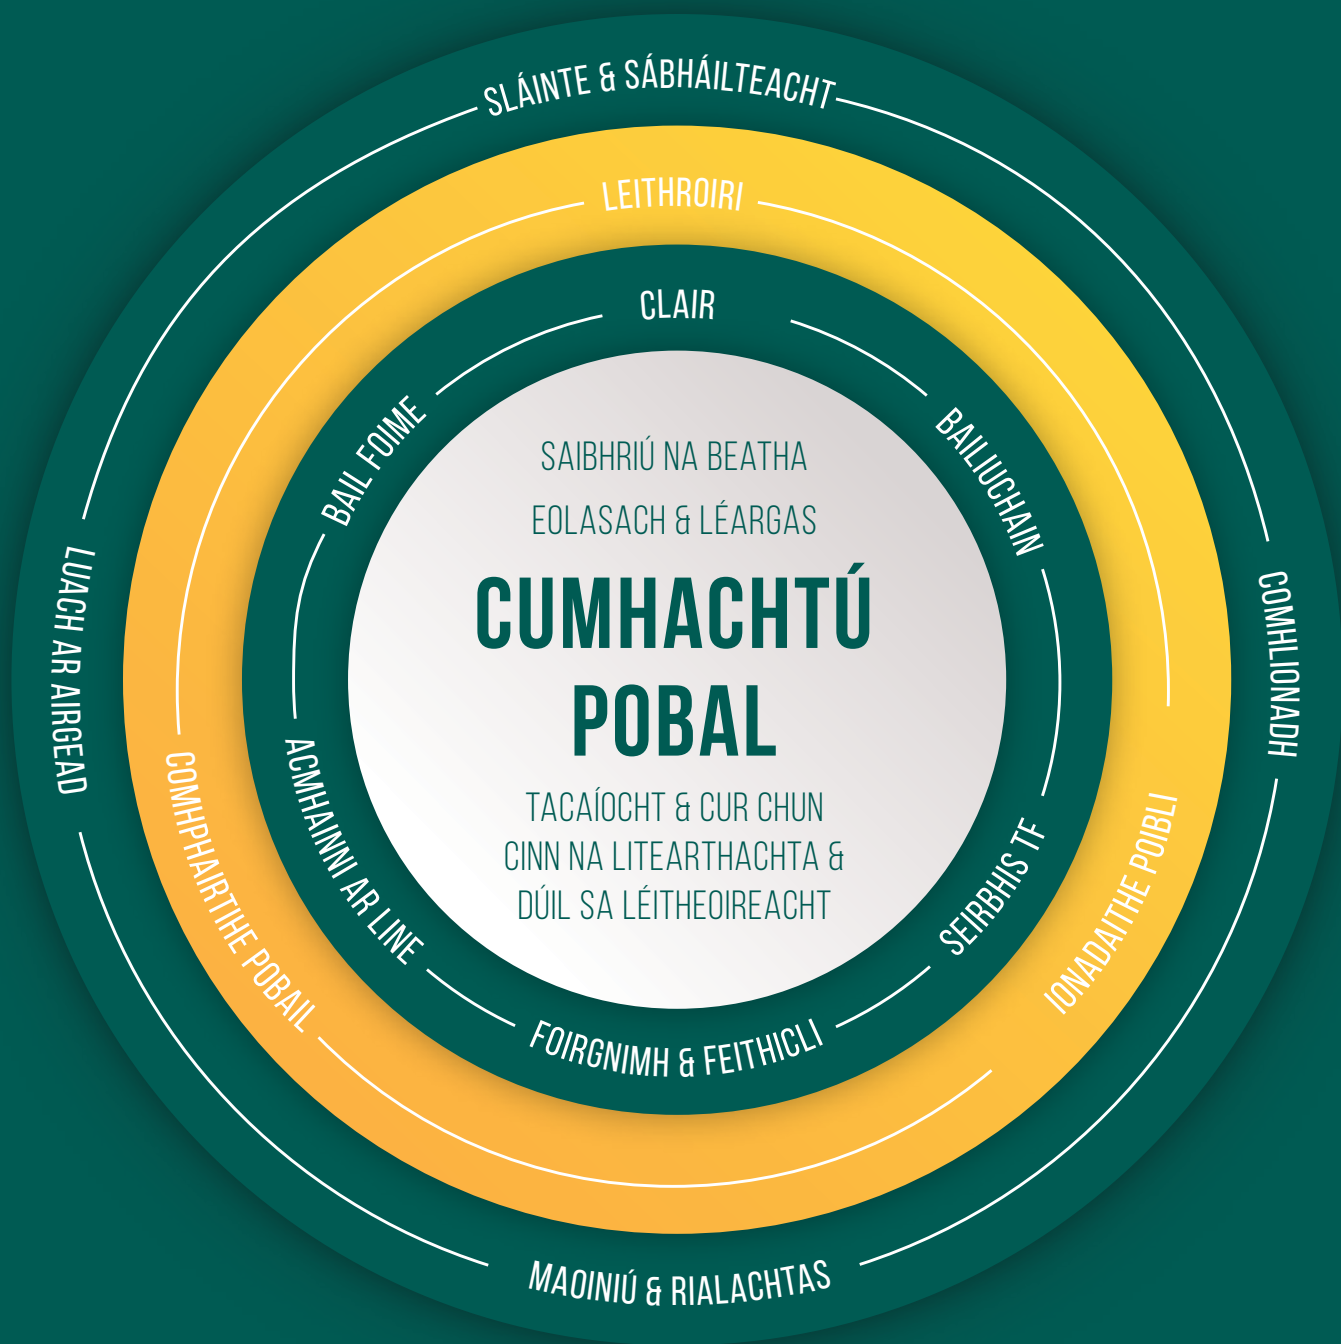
SLÁINTE & SÁBHÁILTEACHT

LEITHROIRI

CLAIR

BAIL FOIME

BAILIUCHAIN

SAIBHRIÚ NA BEATHA

EOLASACH & LÉARGAS

CUMHACHTÚ POBAL

TACAÍOCHT & CUR CHUN CINN NA LITEARTHACHTA & DÚIL SA LÉITHEOIREACHT

LUACH AR AIRGEAD

COMHLIONADH

COMHPHAIRTIHE POBAIL

ACMHAINNI AR LINE

SEIRBHIS TF

IONADAITHE POIBLI

FOIRGNIMH & FEITHICLI

MAOINIÚ & RIALACHTAS